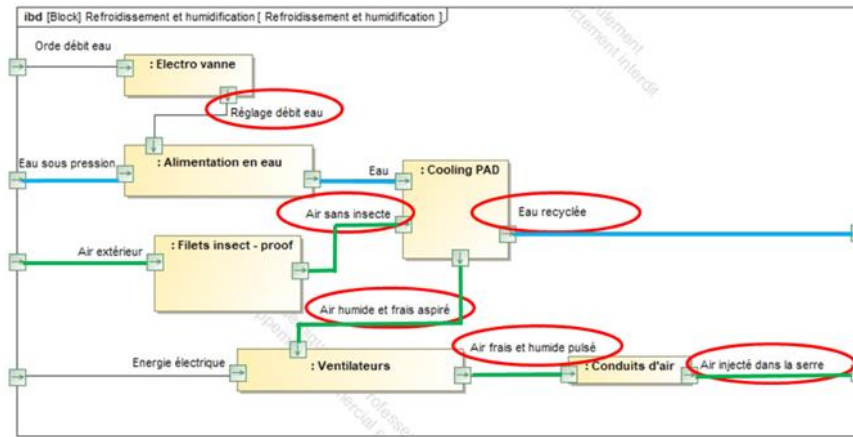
ibd [Block] Refroidissement et humidification [ Refroidissement et humidification ]

Orde débit eau

: Electro vanne

Réglage débit eau

Eau sous pression

: Alimentation en eau

Eau

: Cooling PAD

Air sans insecte

Eau recyclée

Air extérieur

: Filets insect - proof

Air humide et frais aspiré

Energie électrique

: Ventilateurs

Air frais et humide pulsé

: Conduits d'air

Air injecté dans la serre